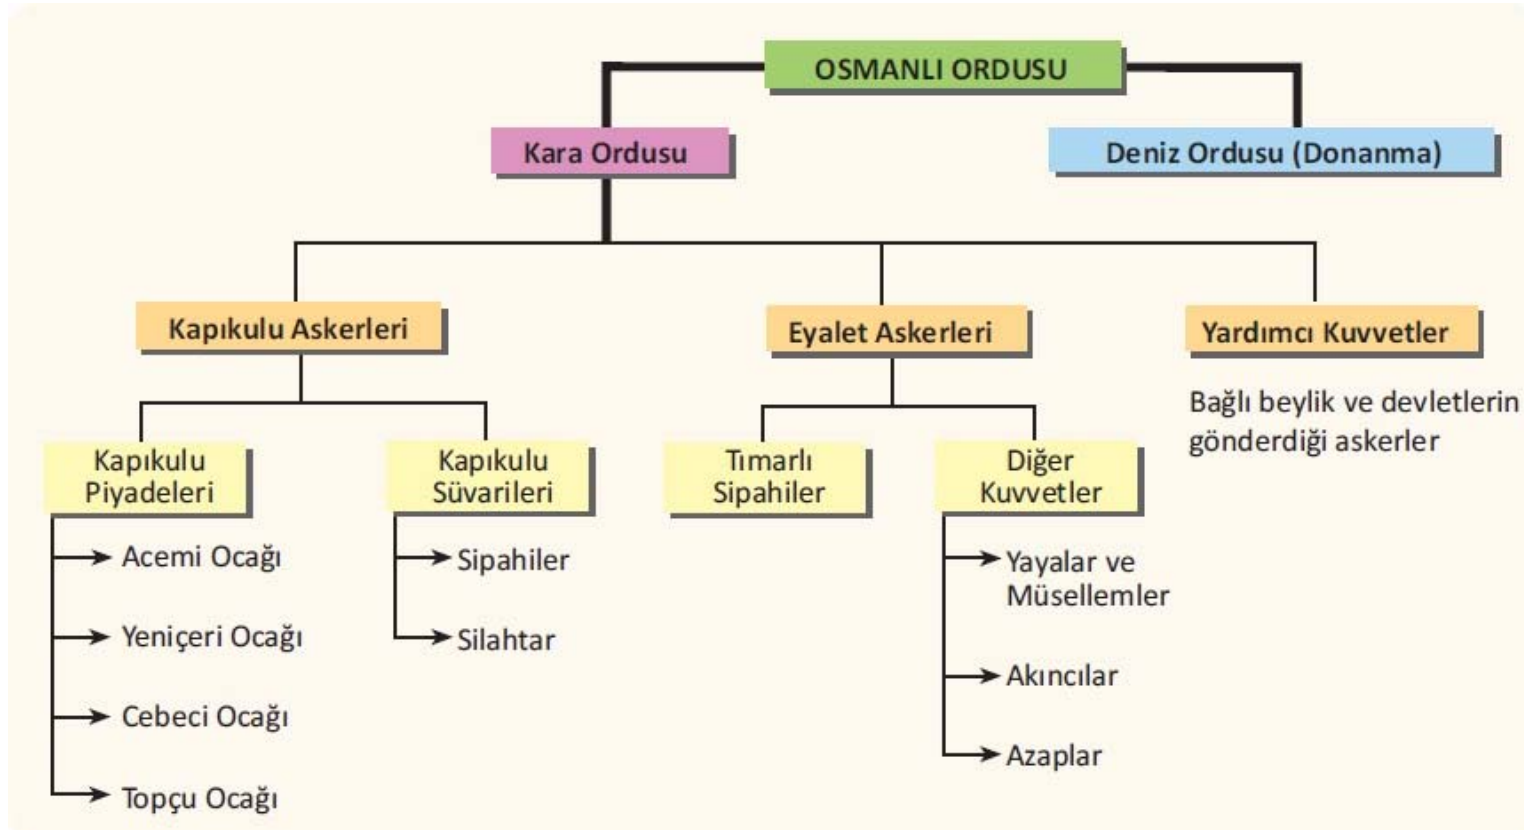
OSMANLI ORDUSU

Kara Ordusu

Deniz Ordusu (Donanma)

Kapıkulu Askerleri

Eyalet Askerleri

Yardımcı Kuvvetler

Bağlı beylik ve devletlerin gönderdiği askerler

Kapıkulu Piyadeleri

Acemi Ocağı

Yeniçeri Ocağı

Cebeci Ocağı

Topçu Ocağı

Kapıkulu Süvarileri

Sipahiler

Silahtar

Tımarlı Sipahiler

Diğer Kuvvetler

Yayalar ve Müsellemler

Akıncılar

Azaplar